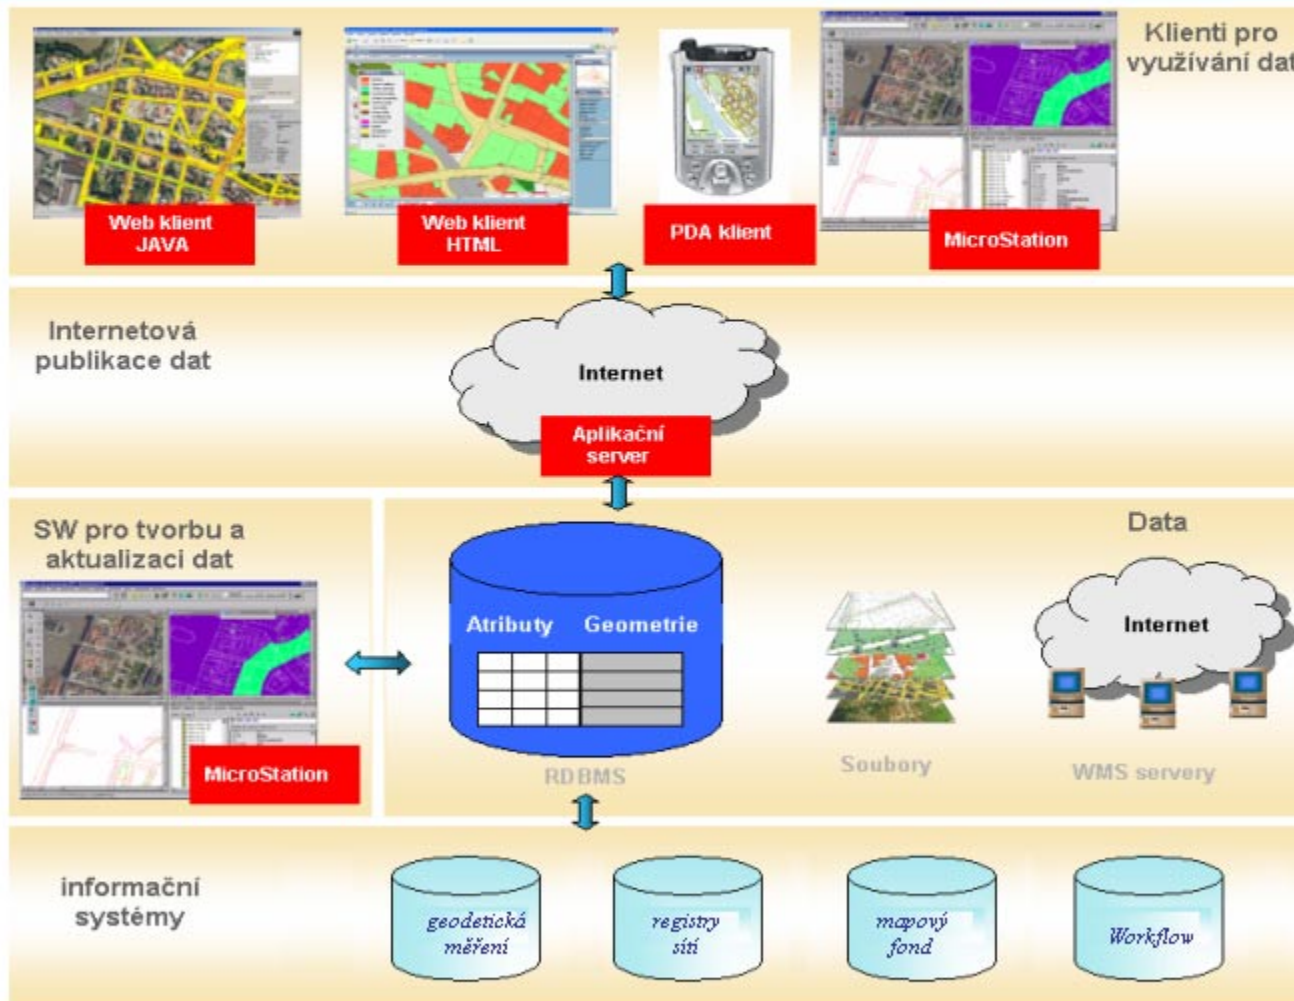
Klienti pro využívání dat

Web klient JAVA

Web klient HTML

PDA klient

MicroStation

Internetová publikace dat

Internet

Aplikační server

SW pro tvorbu a aktualizaci dat

MicroStation

Data

Atributy Geometrie

RDBMS

Soubory

Internet

WMS servery

informační systémy

geodetická měření

registry sítí

mapový fond

Workflow